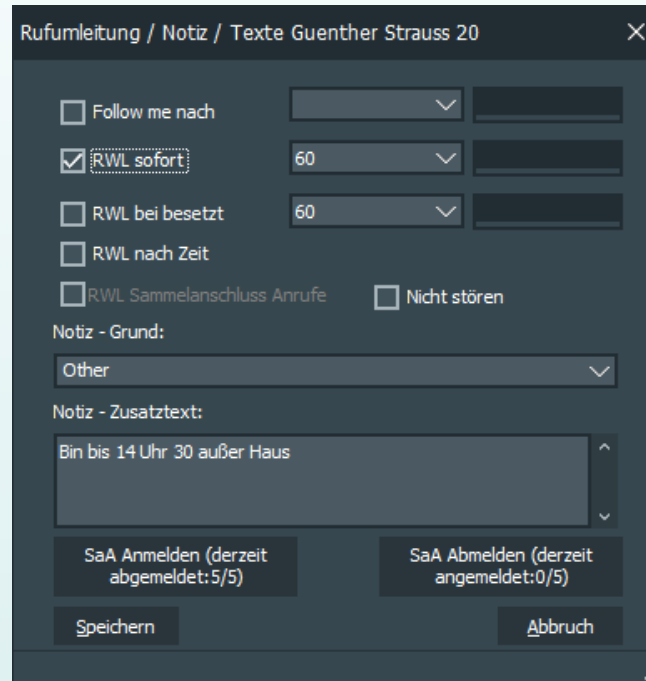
Rufumleitung / Notiz / Texte Guenther Strauss 20

Follow me nach

RWL sofort 60

RWL bei besetzt 60

RWL nach Zeit

RWL Sammelanschluss Anrufe

Nicht stören

Notiz - Grund:

Other

Notiz - Zusatztext:

Bin bis 14 Uhr 30 außer Haus

SaA Anmelden (derzeit abgemeldet:5/5)

SaA Abmelden (derzeit angemeldet:0/5)

Speichern

Abbruch